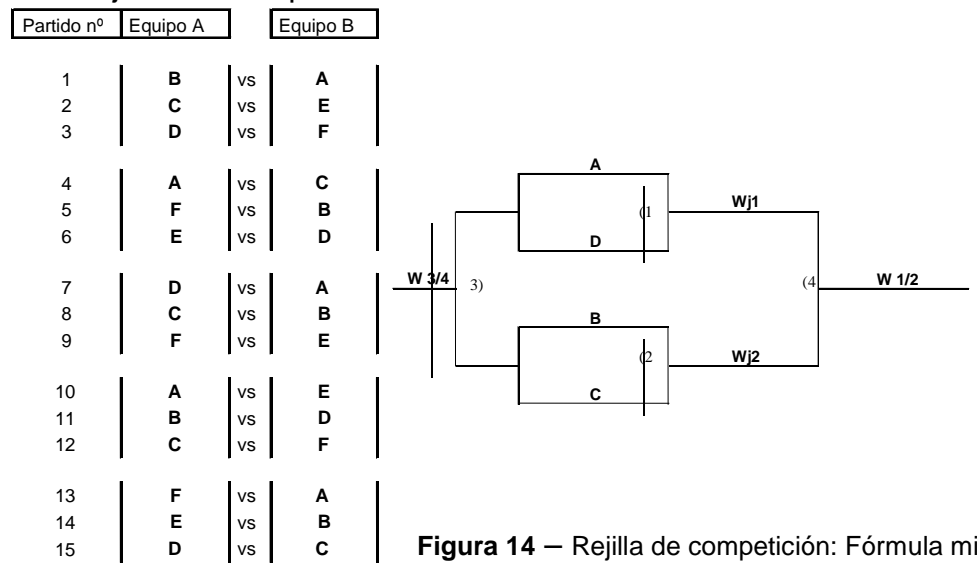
| Partido nº | Equipo A | | Equipo B |
|---|---|---|---|
| 1 | B | vs | A |
| 2 | C | vs | E |
| 3 | D | vs | F |
| 4 | A | vs | C |
| 5 | F | vs | B |
| 6 | E | vs | D |
| 7 | D | vs | A |
| 8 | C | vs | B |
| 9 | F | vs | E |
| 10 | A | vs | E |
| 11 | B | vs | D |
| 12 | C | vs | F |
| 13 | F | vs | A |
| 14 | E | vs | B |
| 15 | D | vs | C |

A
(1
Wj1
D
W 3/4
3)
(4
W 1/2
B
(2
Wj2
C

**Figura 14** – Rejilla de competición: Fórmula mi